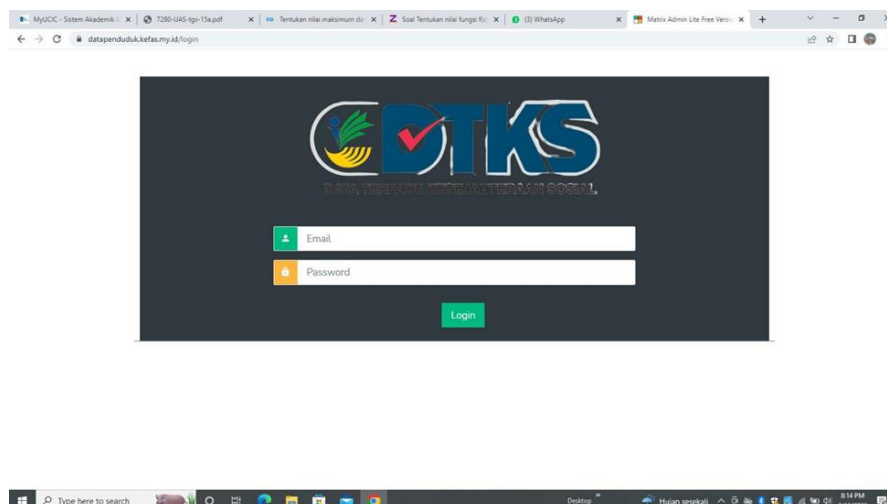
MyUCIC - Sistem Akademik | ×
7280-UAS-tgs-15a.pdf ×
Tentukan nilai maksimum da ×
Soal Tentukan nilai fungsi f(x ×
(3) WhatsApp ×
Matrix Admin Lite Free Versio ×
+

datapenduduk.kefas.my.id/login

DTKS
DATA TERPADU KESEJAHTERAAN SOSIAL

Email
Password

Login

Type here to search
Desktop
Hujan sesekali
8:14 PM